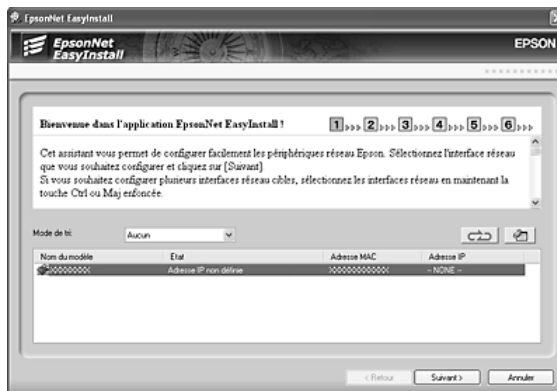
EpsonNet EasyInstall

EpsonNet EasyInstall

EPSON

Bienvenue dans l'application EpsonNet EasyInstall !

1 2 3 4 5 6

Cet assistant vous permet de configurer facilement les périphériques réseau Epson. Sélectionnez l'interface réseau que vous souhaitez configurer et cliquez sur [Suivant].
Si vous souhaitez configurer plusieurs interfaces réseau cibles, sélectionnez les interfaces réseau en maintenant la touche Ctrl ou Maj enfoncée.

Mode de tri: Aucun

| Nom du modèle | Etat | Adresse MAC | Adresse IP |
|---|---|---|---|
| XXXXXXXX | Adresse IP non définie | XXXXXXXXXXXX | - NONE - |

< Retour | Suivant > | Annuler